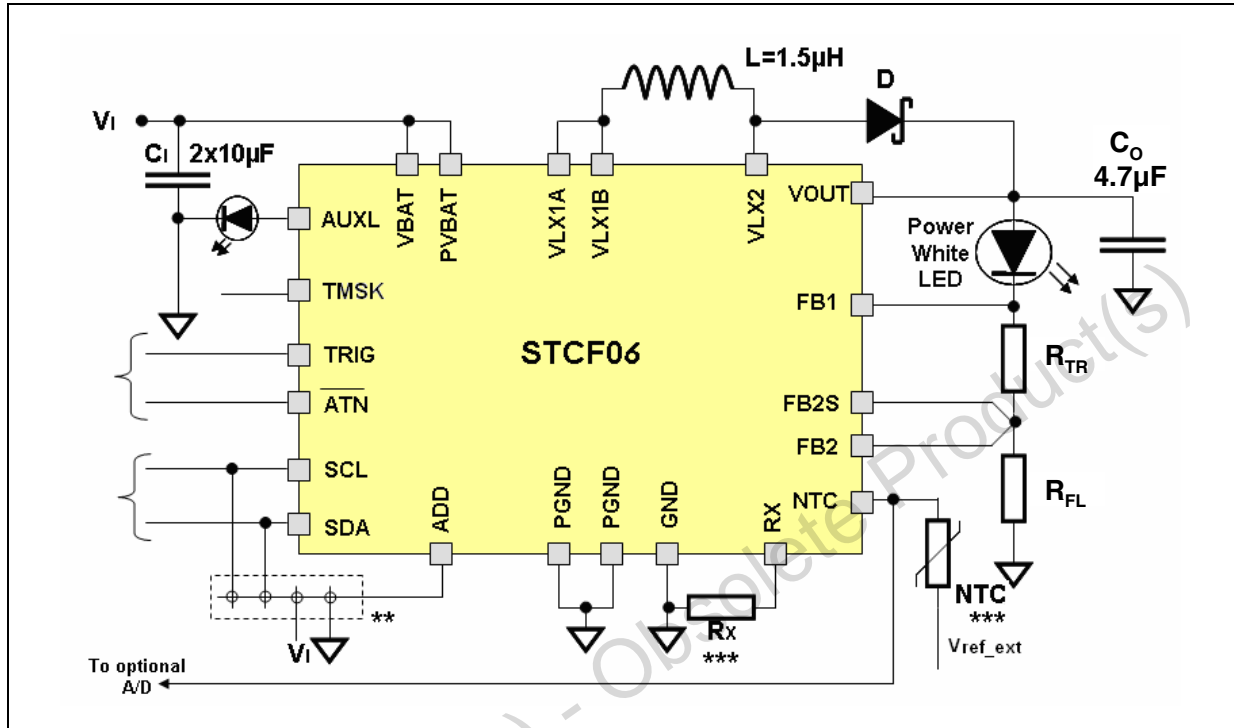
L=1.5μH

D

$V_I$

$C_I$ 2x10μF

$C_O$
4.7μF

VBAT PVBAT VLX1A VLX1B VLX2

AUXL

VOUT

Power White LED

TMSK

FB1

STCF06

TRIG

$\overline{ATN}$

$R_{TR}$

FB2S

FB2

SCL

SDA

ADD PGND PGND GND RX

NTC

$R_{FL}$

**

$V_I$

$R_X$
***

NTC
***
Vref_ext

To optional A/D

) - Obsolete Product(s)